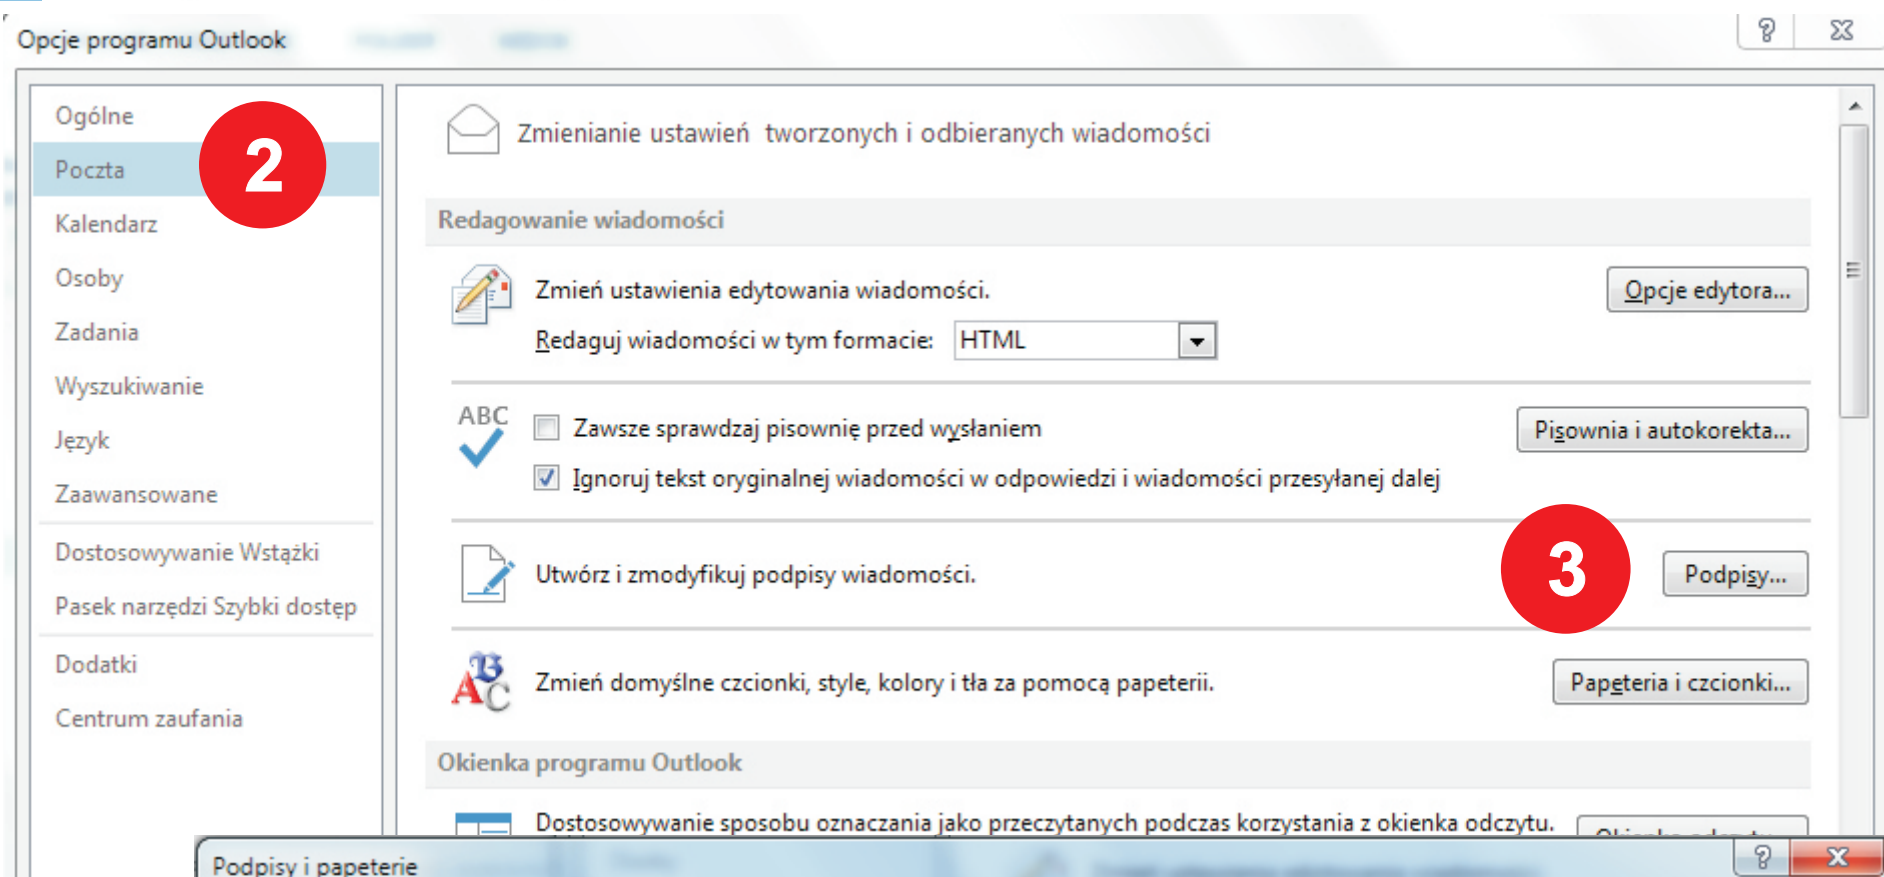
Opcje programu Outlook

?

Ogólne
Poczta
Kalendarz
Osoby
Zadania
Wyszukiwanie
Język
Zaawansowane
Dostosowywanie Wstążki
Pasek narzędzi Szybki dostęp
Dodatki
Centrum zaufania

2

Zmienianie ustawień tworzonych i odbieranych wiadomości

Redagowanie wiadomości

Zmień ustawienia edytowania wiadomości.

Opcje edytora...

Redaguj wiadomości w tym formacie: HTML

ABC

Zawsze sprawdzaj pisownię przed wysłaniem

Pisownia i autokorekta...

Ignoruj tekst oryginalnej wiadomości w odpowiedzi i wiadomości przesyłanej dalej

Utwórz i zmodyfikuj podpisy wiadomości.

3

Podpisy...

Zmień domyślne czcionki, style, kolory i tła za pomocą papeterii.

Papeteria i czcionki...

Okienka programu Outlook

Dostosowywanie sposobu oznaczania jako przeczytanych podczas korzystania z okienka odczytu.

Podpisy i papeterie

?